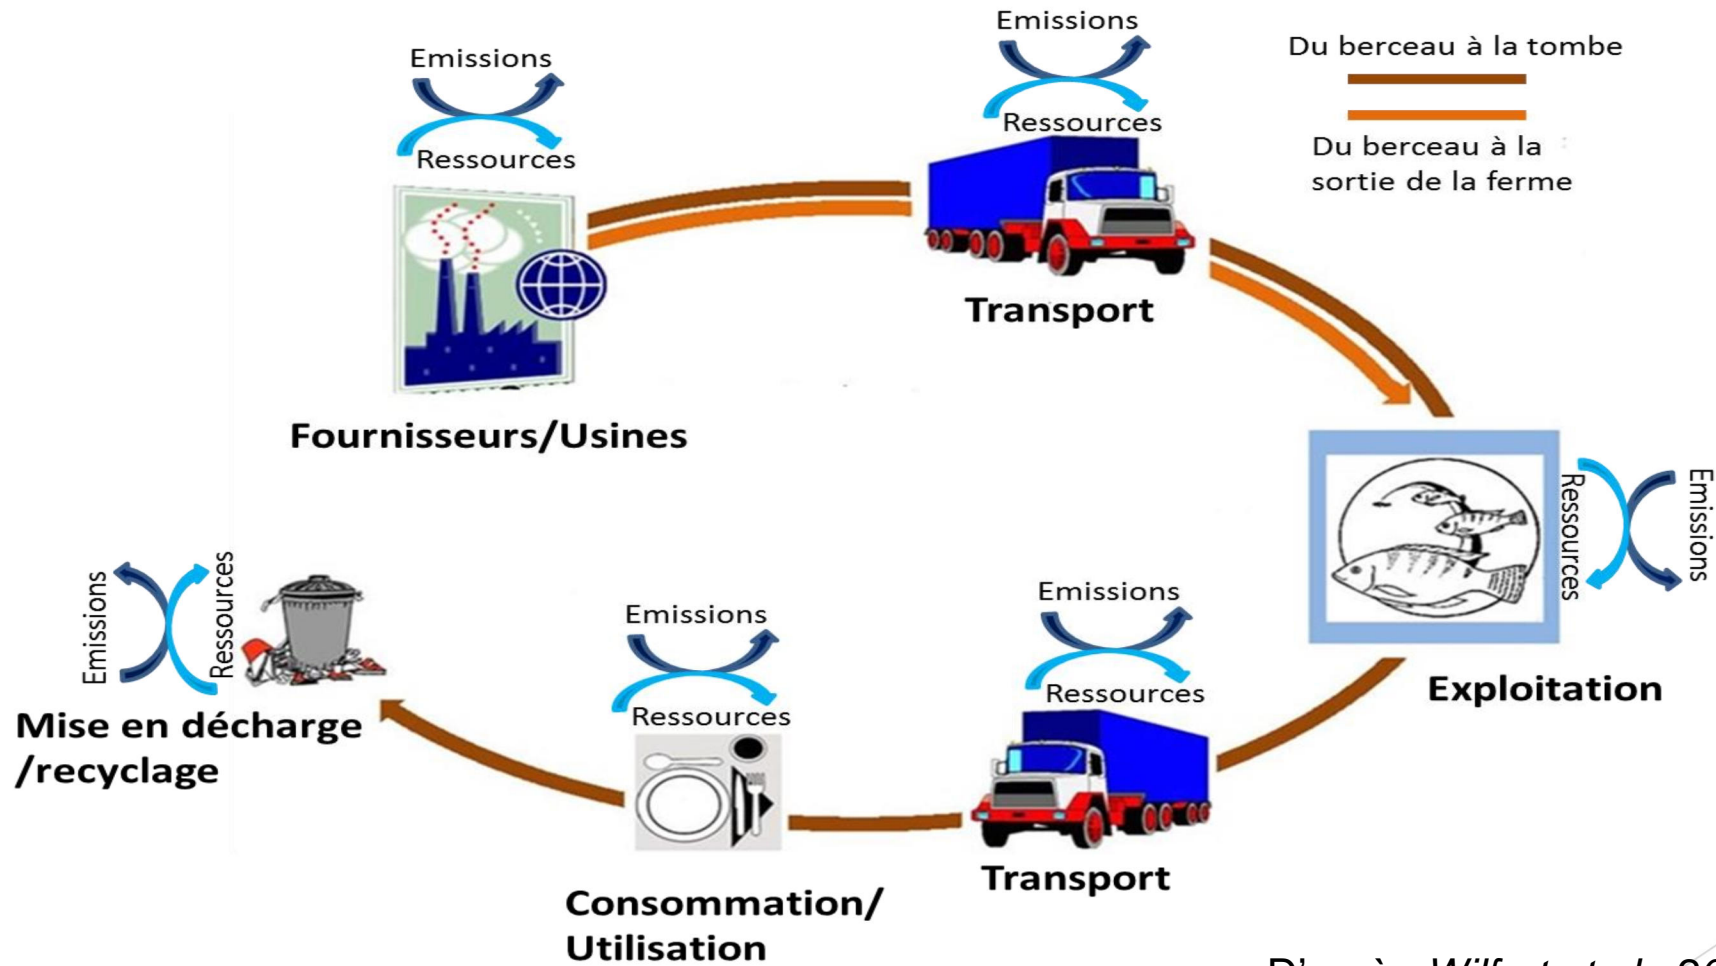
Emissions
Ressources
Emissions
Ressources
Du berceau à la tombe
Du berceau à la sortie de la ferme
Transport
Fournisseurs/Usines
Emissions
Ressources
Exploitation
Emissions
Ressources
Mise en décharge /recyclage
Emissions
Ressources
Emissions
Ressources
Transport
Consommation/ Utilisation
D'après Wilfart et al. 20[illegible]